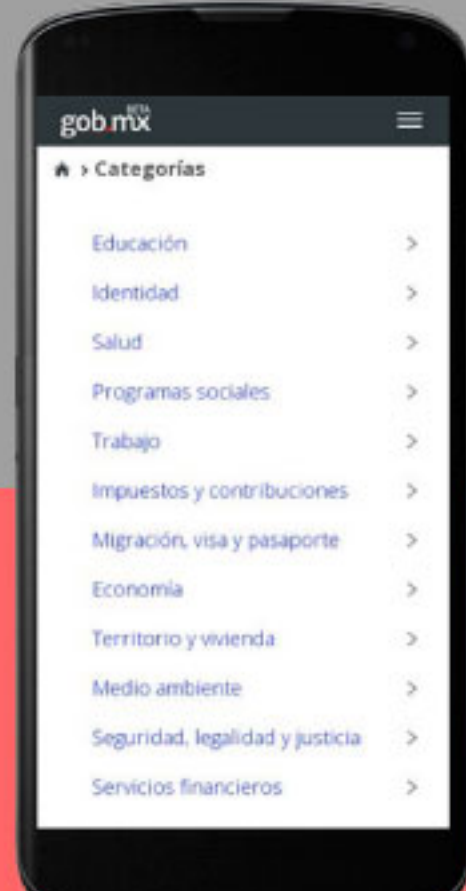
gob.mx BETA

> Categorías

Educación >

Identidad >

Salud >

Programas sociales >

Trabajo >

Impuestos y contribuciones >

Migración, visa y pasaporte >

Economía >

Territorio y vivienda >

Medio ambiente >

Seguridad, legalidad y justicia >

Servicios financieros >